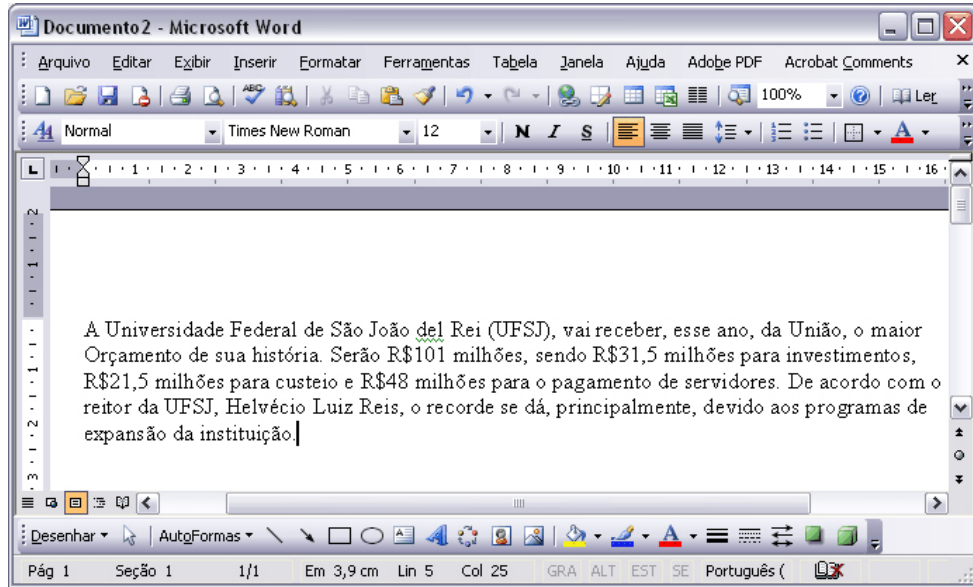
Documento2 - Microsoft Word

Arquivo Editar Exibir Inserir Formatar Ferramentas Tabela Janela Ajuda Adobe PDF Acrobat Comments

100% Ler

Normal Times New Roman 12 N I S

A Universidade Federal de São João del Rei (UFSJ), vai receber, esse ano, da União, o maior Orçamento de sua história. Serão R$101 milhões, sendo R$31,5 milhões para investimentos, R$21,5 milhões para custeio e R$48 milhões para o pagamento de servidores. De acordo com o reitor da UFSJ, Helvécio Luiz Reis, o recorde se dá, principalmente, devido aos programas de expansão da instituição.

Desenhar AutoFormas

Pág 1 Seção 1 1/1 Em 3,9 cm Lin 5 Col 25 GRA ALT EST SE Português (